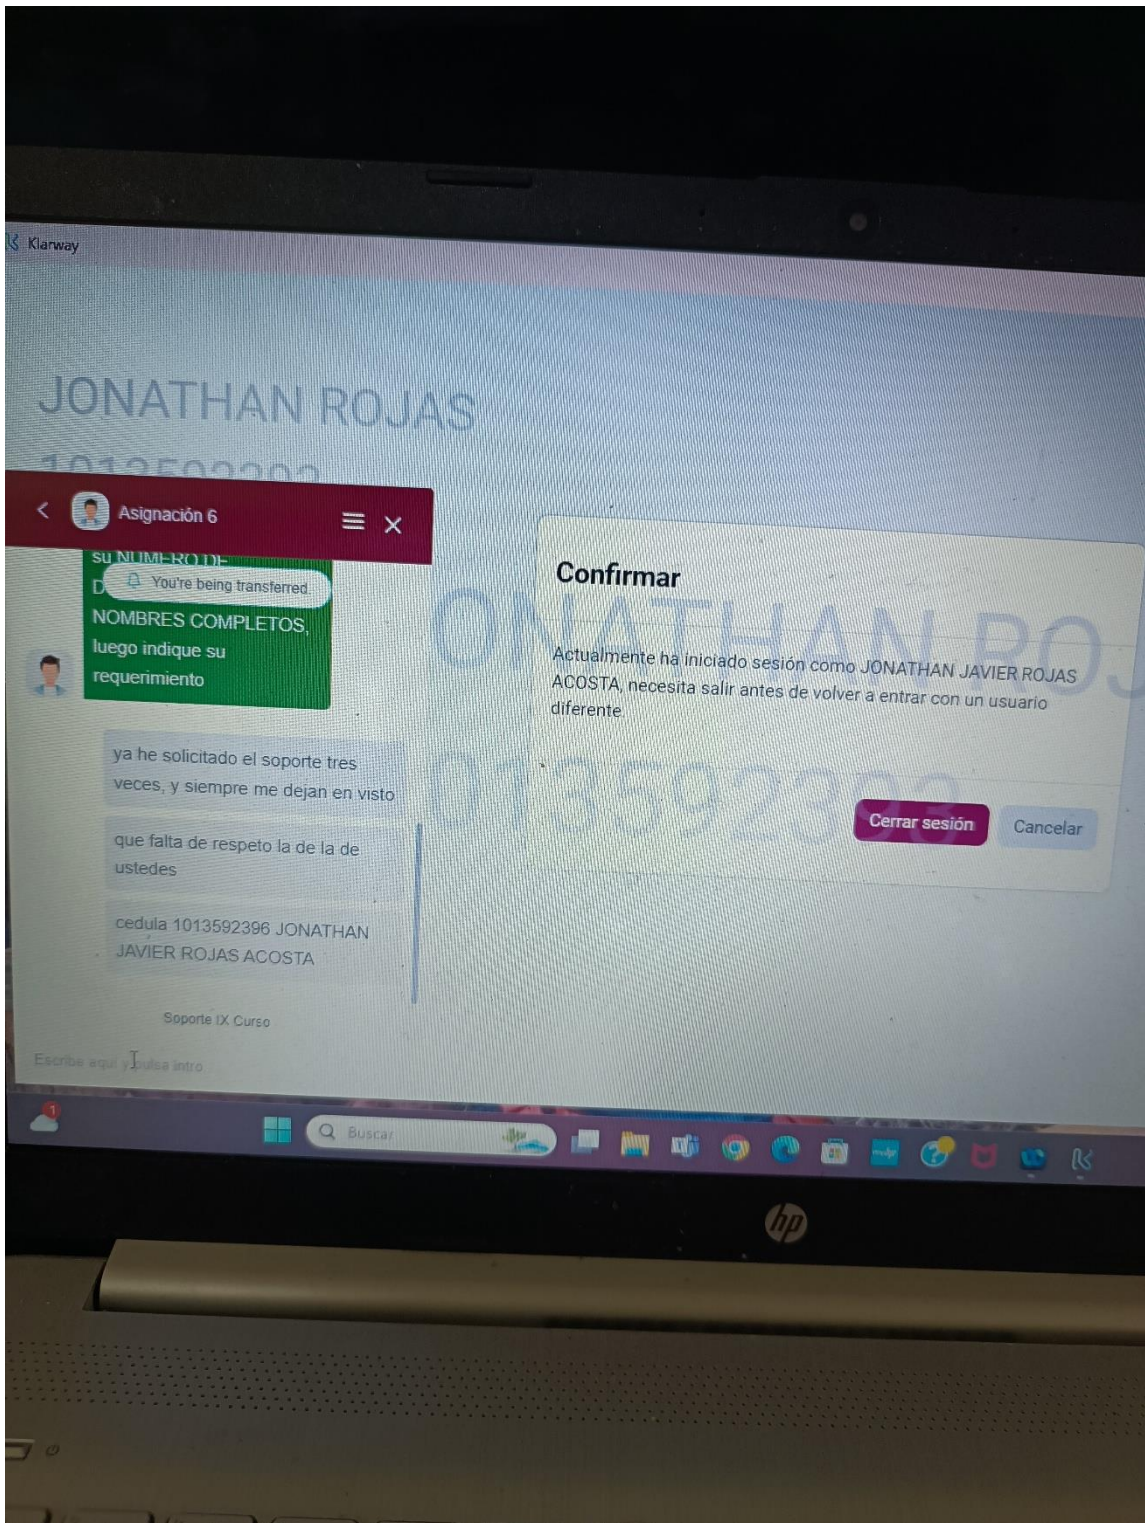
Klarway

JONATHAN ROJAS

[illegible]

Asignación 6

su NUMERO DE
D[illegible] You're being transferred
NOMBRES COMPLETOS, luego indique su requerimiento

ya he solicitado el soporte tres veces, y siempre me dejan en visto

que falta de respeto la de la de ustedes

cedula 1013592396 JONATHAN JAVIER ROJAS ACOSTA

Soporte IX Curso

Escribe aquí y pulsa intro

Confirmar

Actualmente ha iniciado sesión como JONATHAN JAVIER ROJAS ACOSTA, necesita salir antes de volver a entrar con un usuario diferente.

Cerrar sesión
Cancelar

Buscar

hp